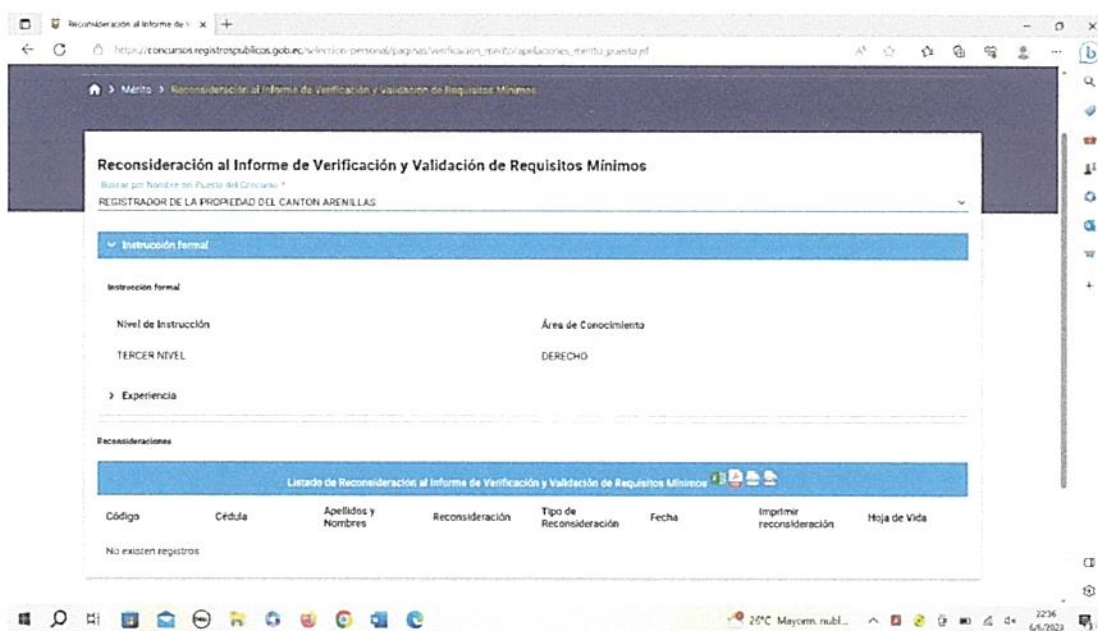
Reconsideración al Informe de × +

https://concursos.registrospublicos.gob.ec/seleccion-personal/paginas/verificacion_merito/apelaciones_merito_puesta.jsf

> Mérito > Reconsideración al Informe de Verificación y Validación de Requisitos Mínimos

Reconsideración al Informe de Verificación y Validación de Requisitos Mínimos

Buscar por Nombre del Puesto del Concurso *

REGISTRADOR DE LA PROPIEDAD DEL CANTON ARENILLAS

Instrucción formal

Instrucción formal

Nivel de Instrucción

Área de Conocimiento

TERCER NIVEL

DERECHO

> Experiencia

Reconsideraciones

Listado de Reconsideración al Informe de Verificación y Validación de Requisitos Mínimos

| Código | Cédula | Apellidos y Nombres | Reconsideración | Tipo de Reconsideración | Fecha | Imprimir reconsideración | Hoja de Vida |
|---|---|---|---|---|---|---|---|
| No existen registros | | | | | | | |

26°C Mayorm. nubl...

22:36
6/6/2023